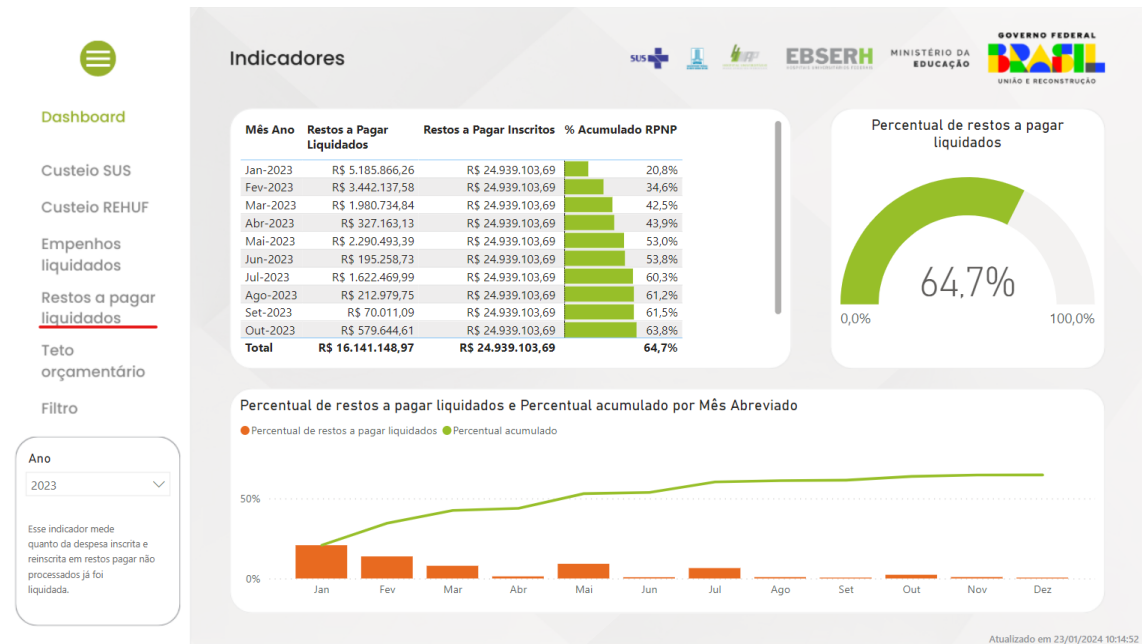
Dashboard

Custeio SUS

Custeio REHUF

Empenhos liquidados

Restos a pagar liquidados

Teto orçamentário

Filtro

Ano

2023

Esse indicador mede quanto da despesa inscrita e reinscrita em restos pagar não processados já foi liquidada.

Indicadores

SUS

EBSERH

MINISTÉRIO DA EDUCAÇÃO

GOVERNO FEDERAL BRASIL UNIÃO E RECONSTRUÇÃO

| Mês Ano | Restos a Pagar Liquidados | Restos a Pagar Inscritos | % Acumulado RPNP |
|---|---|---|---|
| Jan-2023 | R$ 5.185.866,26 | R$ 24.939.103,69 | 20,8% |
| Fev-2023 | R$ 3.442.137,58 | R$ 24.939.103,69 | 34,6% |
| Mar-2023 | R$ 1.980.734,84 | R$ 24.939.103,69 | 42,5% |
| Abr-2023 | R$ 327.163,13 | R$ 24.939.103,69 | 43,9% |
| Mai-2023 | R$ 2.290.493,39 | R$ 24.939.103,69 | 53,0% |
| Jun-2023 | R$ 195.258,73 | R$ 24.939.103,69 | 53,8% |
| Jul-2023 | R$ 1.622.469,99 | R$ 24.939.103,69 | 60,3% |
| Ago-2023 | R$ 212.979,75 | R$ 24.939.103,69 | 61,2% |
| Set-2023 | R$ 70.011,09 | R$ 24.939.103,69 | 61,5% |
| Out-2023 | R$ 579.644,61 | R$ 24.939.103,69 | 63,8% |
| Total | R$ 16.141.148,97 | R$ 24.939.103,69 | 64,7% |

Percentual de restos a pagar liquidados

64,7%

0,0%

100,0%

Percentual de restos a pagar liquidados e Percentual acumulado por Mês Abreviado

Percentual de restos a pagar liquidados Percentual acumulado

50%

0%

Jan Fev Mar Abr Mai Jun Jul Ago Set Out Nov Dez

Atualizado em 23/01/2024 10:14:52